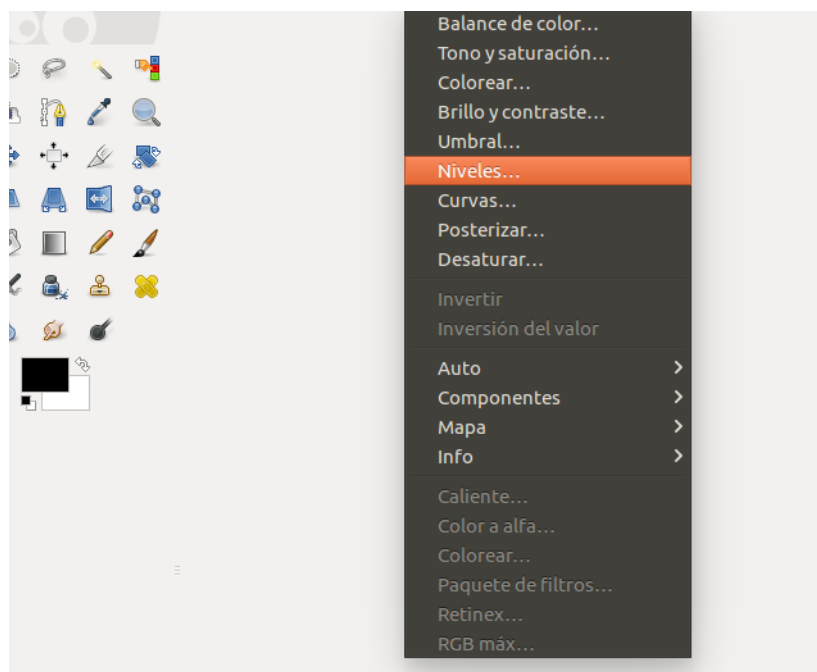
Balance de color…
Tono y saturación…
Colorear…
Brillo y contraste…
Umbral…
Niveles…
Curvas…
Posterizar…
Desaturar…

Invertir
Inversión del valor

Auto
Componentes
Mapa
Info

Caliente…
Color a alfa…
Colorear…
Paquete de filtros…
Retinex…
RGB máx…